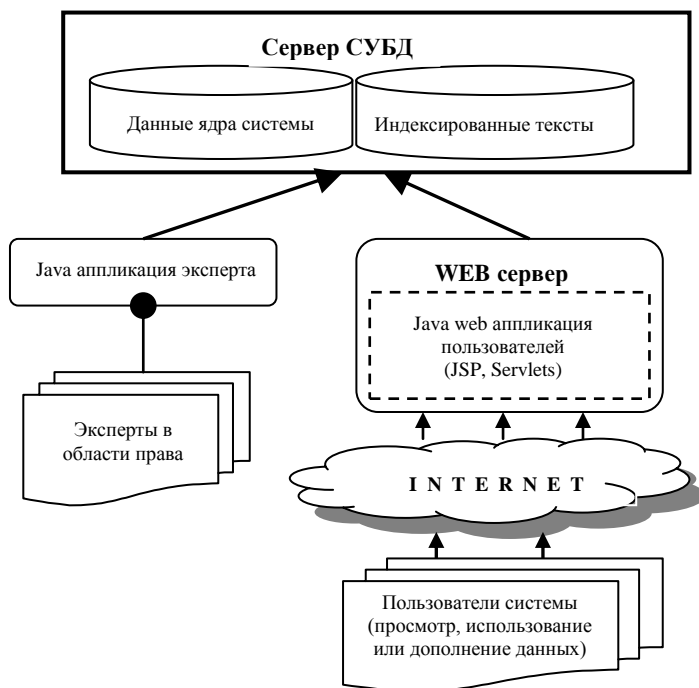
Сервер СУБД

Данные ядра системы

Индексированные тексты

Java аппликация эксперта

WEB сервер

Java web аппликация пользователей (JSP, Servlets)

Эксперты в области права

I N T E R N E T

Пользователи системы (просмотр, использование или дополнение данных)